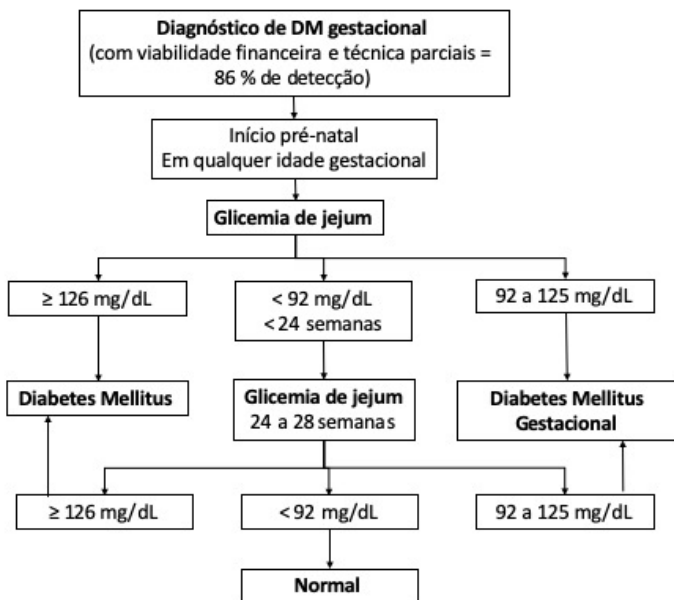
Diagnóstico de DM gestacional
(com viabilidade financeira e técnica parciais = 86 % de detecção)

Início pré-natal
Em qualquer idade gestacional

Glicemia de jejum

≥ 126 mg/dL

< 92 mg/dL
< 24 semanas

92 a 125 mg/dL

Diabetes Mellitus

Glicemia de jejum
24 a 28 semanas

Diabetes Mellitus Gestacional

≥ 126 mg/dL

< 92 mg/dL

92 a 125 mg/dL

Normal